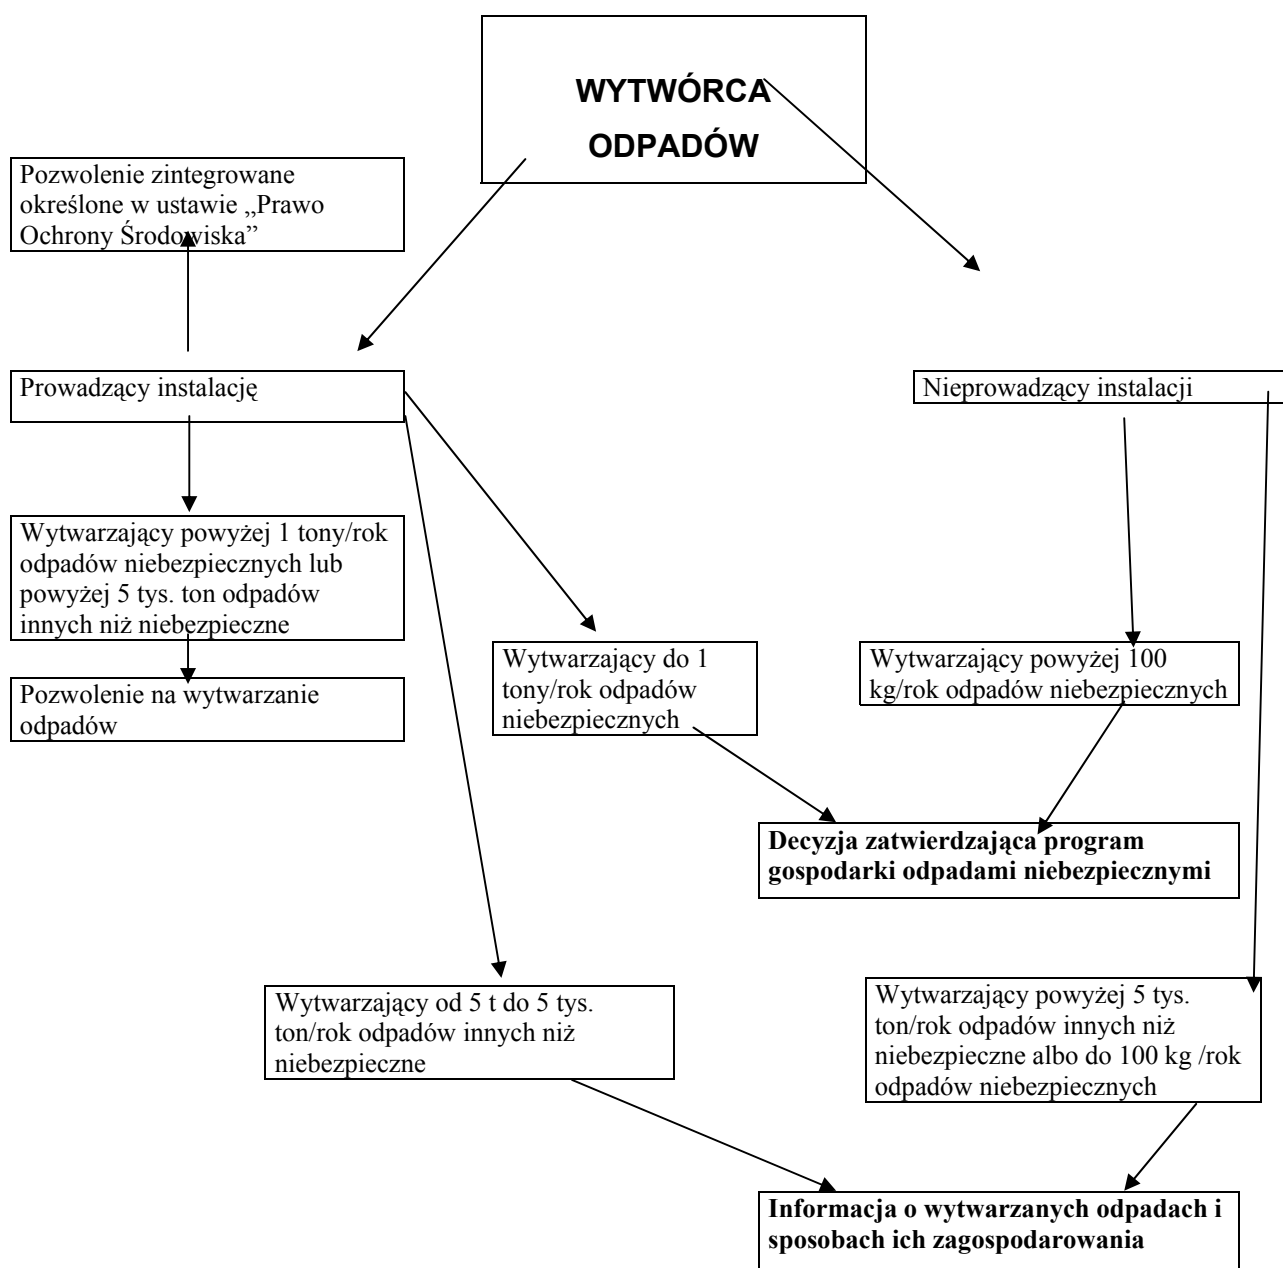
WYTWÓRCA ODPADÓW

Pozwolenie zintegrowane określone w ustawie „Prawo Ochrony Środowiska”

Prowadzący instalację

Nieprowadzący instalacji

Wytwarzający powyżej 1 tony/rok odpadów niebezpiecznych lub powyżej 5 tys. ton odpadów innych niż niebezpieczne

Pozwolenie na wytwarzanie odpadów

Wytwarzający do 1 tony/rok odpadów niebezpiecznych

Wytwarzający powyżej 100 kg/rok odpadów niebezpiecznych

**Decyzja zatwierdzająca program gospodarki odpadami niebezpiecznymi**

Wytwarzający od 5 t do 5 tys. ton/rok odpadów innych niż niebezpieczne

Wytwarzający powyżej 5 tys. ton/rok odpadów innych niż niebezpieczne albo do 100 kg /rok odpadów niebezpiecznych

**Informacja o wytwarzanych odpadach i sposobach ich zagospodarowania**